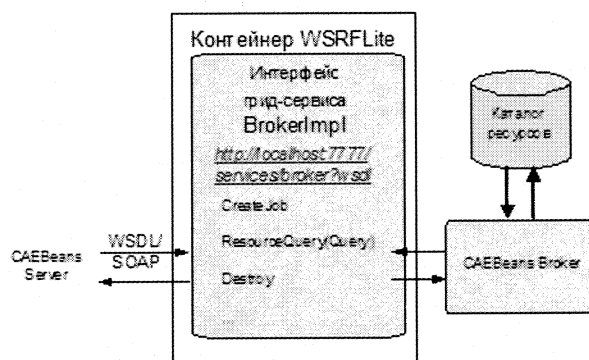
Контейнер WSRFLite

Интерфейс грид-сервиса BrokerImpl

http://localhost:7777/services/broker?wsdl

CreateJob

ResourceQuery(Query)

Destroy

Каталог ресурсов

CAEBeans Server

WSDL/SOAP

CAEBeans Broker